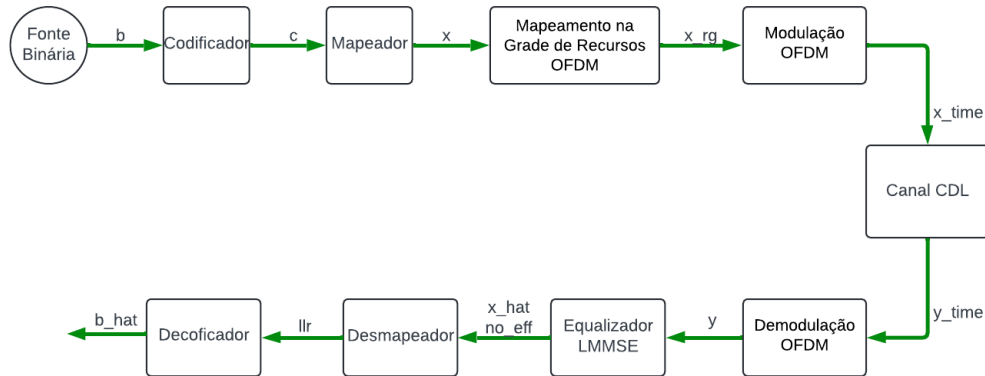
Fonte Binária

b

Codificador

c

Mapeador

x

Mapeamento na Grade de Recursos OFDM

x_rg

Modulação OFDM

x_time

Canal CDL

y_time

Demodulação OFDM

y

Equalizador LMMSE

x_hat
no_eff

Desmapeador

llr

Decoficador

b_hat